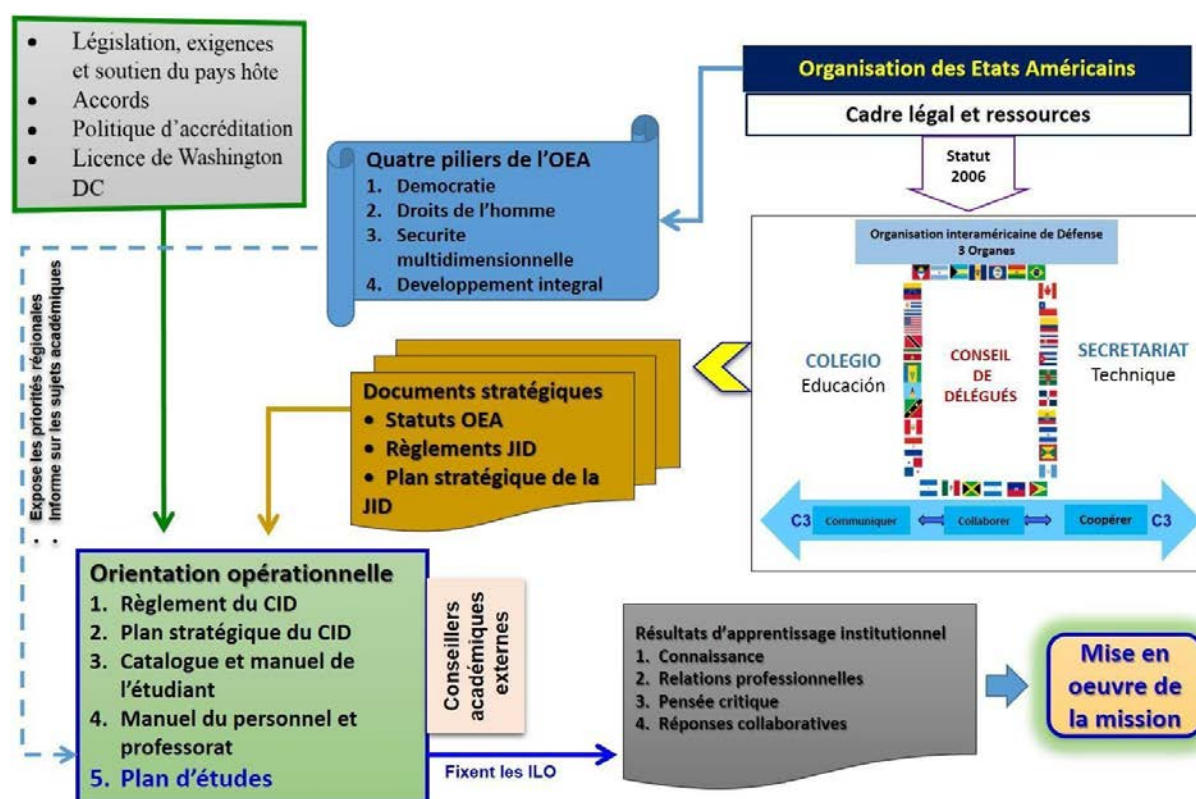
- Législation, exigences et soutien du pays hôte
- Accords
- Politique d'accréditation
- Licence de Washington DC

Organisation des Etats Américains

Cadre légal et ressources

Statut 2006

Quatre piliers de l'OEA
1. Democratie
2. Droits de l'homme
3. Securite multidimensionnelle
4. Developpement integral

Organisation interaméricaine de Défense
3 Organes

COLEGIO
Educación

CONSEIL DE DÉLÉGUÉS

SECRETARIAT
Technique

C3 Communiquer Collaborer Coopérer C3

Documents stratégiques
- Statuts OEA
- Règlements JID
- Plan stratégique de la JID

- Expose les priorités régionales
- Informe sur les sujets académiques

Orientation opérationnelle
1. Règlement du CID
2. Plan stratégique du CID
3. Catalogue et manuel de l'étudiant
4. Manuel du personnel et professorat
5. Plan d'études

Conseillers académiques externes

Fixent les ILO

Résultats d'apprentissage institutionnel
1. Connaissance
2. Relations professionnelles
3. Pensée critique
4. Réponses collaboratives

Mise en oeuvre de la mission